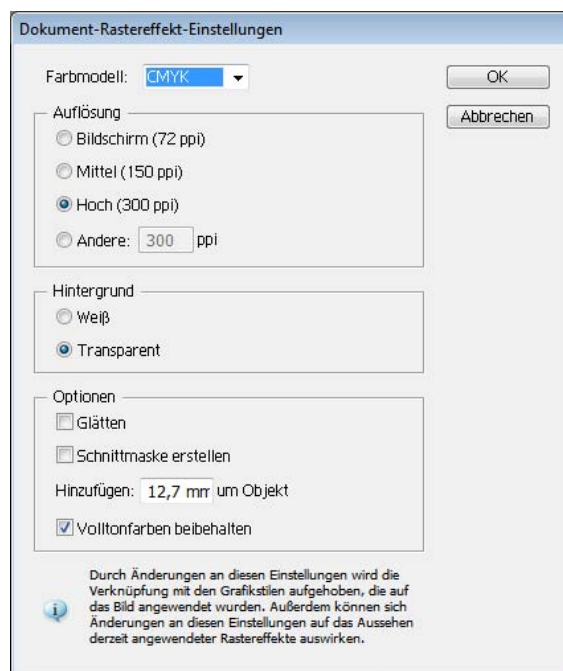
Dokument-Rastereffekt-Einstellungen

Farbmodell: CMYK

OK

Abbrechen

Auflösung

Bildschirm (72 ppi)

Mittel (150 ppi)

Hoch (300 ppi)

Andere: 300 ppi

Hintergrund

Weiß

Transparent

Optionen

Glätten

Schnittmaske erstellen

Hinzufügen: 12,7 mm um Objekt

Volltonfarben beibehalten

Durch Änderungen an diesen Einstellungen wird die Verknüpfung mit den Grafikstilen aufgehoben, die auf das Bild angewendet wurden. Außerdem können sich Änderungen an diesen Einstellungen auf das Aussehen derzeit angewendeter Rastereffekte auswirken.